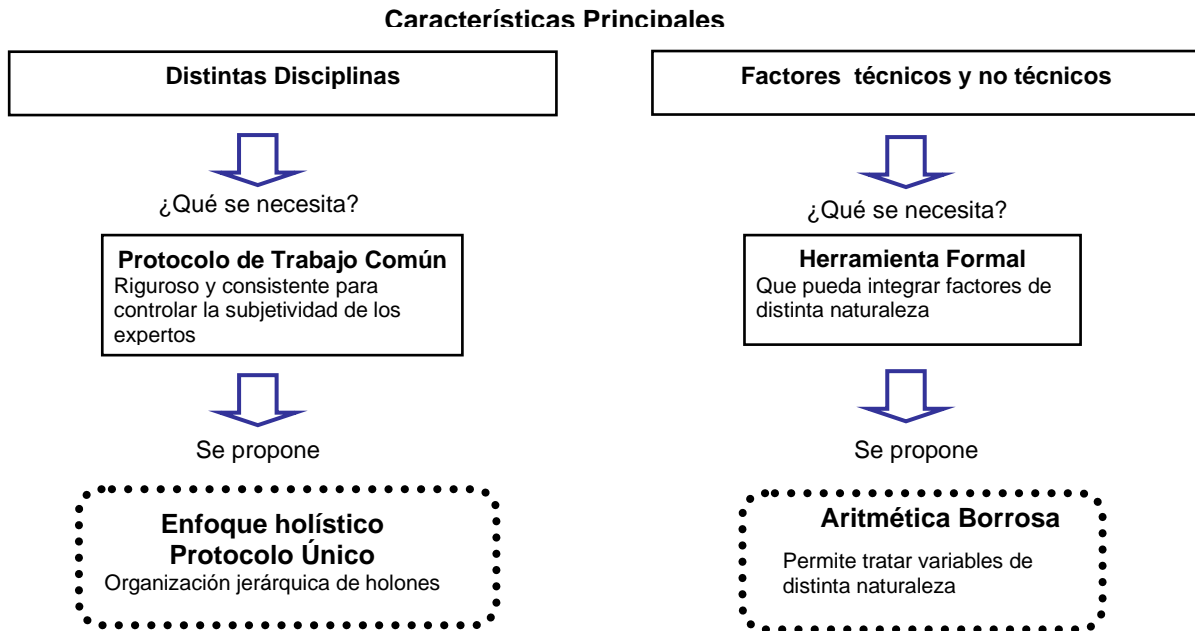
Características Principales

Distintas Disciplinas

¿Qué se necesita?

Protocolo de Trabajo Común
Riguroso y consistente para controlar la subjetividad de los expertos

Se propone

Enfoque holístico
Protocolo Único
Organización jerárquica de holones

Factores técnicos y no técnicos

¿Qué se necesita?

Herramienta Formal
Que pueda integrar factores de distinta naturaleza

Se propone

Aritmética Borrosa
Permite tratar variables de distinta naturaleza